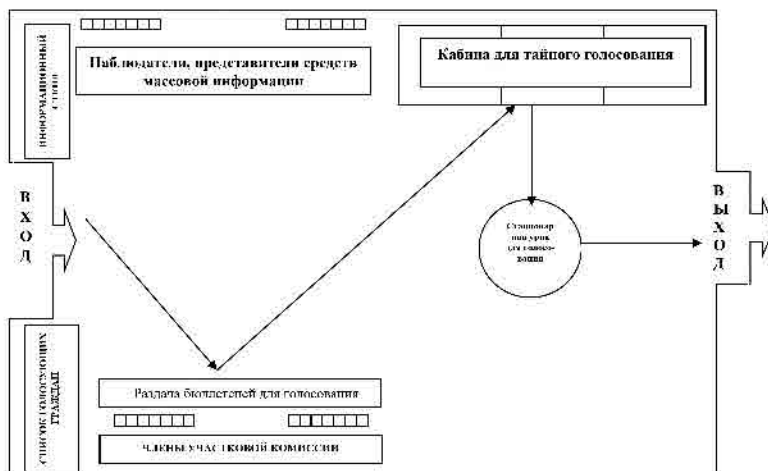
ИНФОРМАЦИОННЫЙ СТЕНД

Наблюдатели, представители средств массовой информации

Кабина для тайного голосования

В
Х
О
Д

Стационарная урна для голосования

В
Ы
Х
О
Д

МЕСТО ГОЛОСУЮЩИХ ГРАЖДАН

Раздача бюллетеней для голосования

Члены участковой комиссии